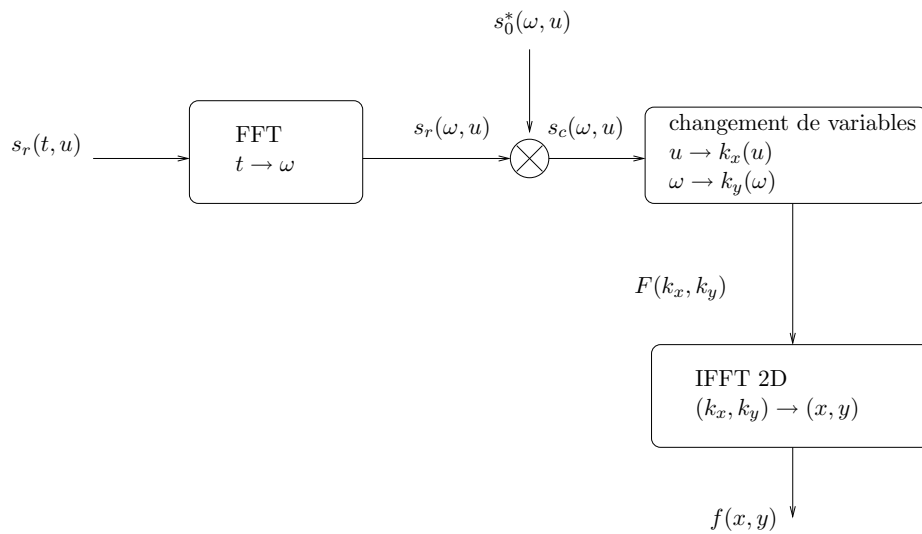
$s_0^*(\omega, u)$

$s_r(t, u)$

FFT
$t \rightarrow \omega$

$s_r(\omega, u)$

$s_c(\omega, u)$

changement de variables
$u \rightarrow k_x(u)$
$\omega \rightarrow k_y(\omega)$

$F(k_x, k_y)$

IFFT 2D
$(k_x, k_y) \rightarrow (x, y)$

$f(x, y)$